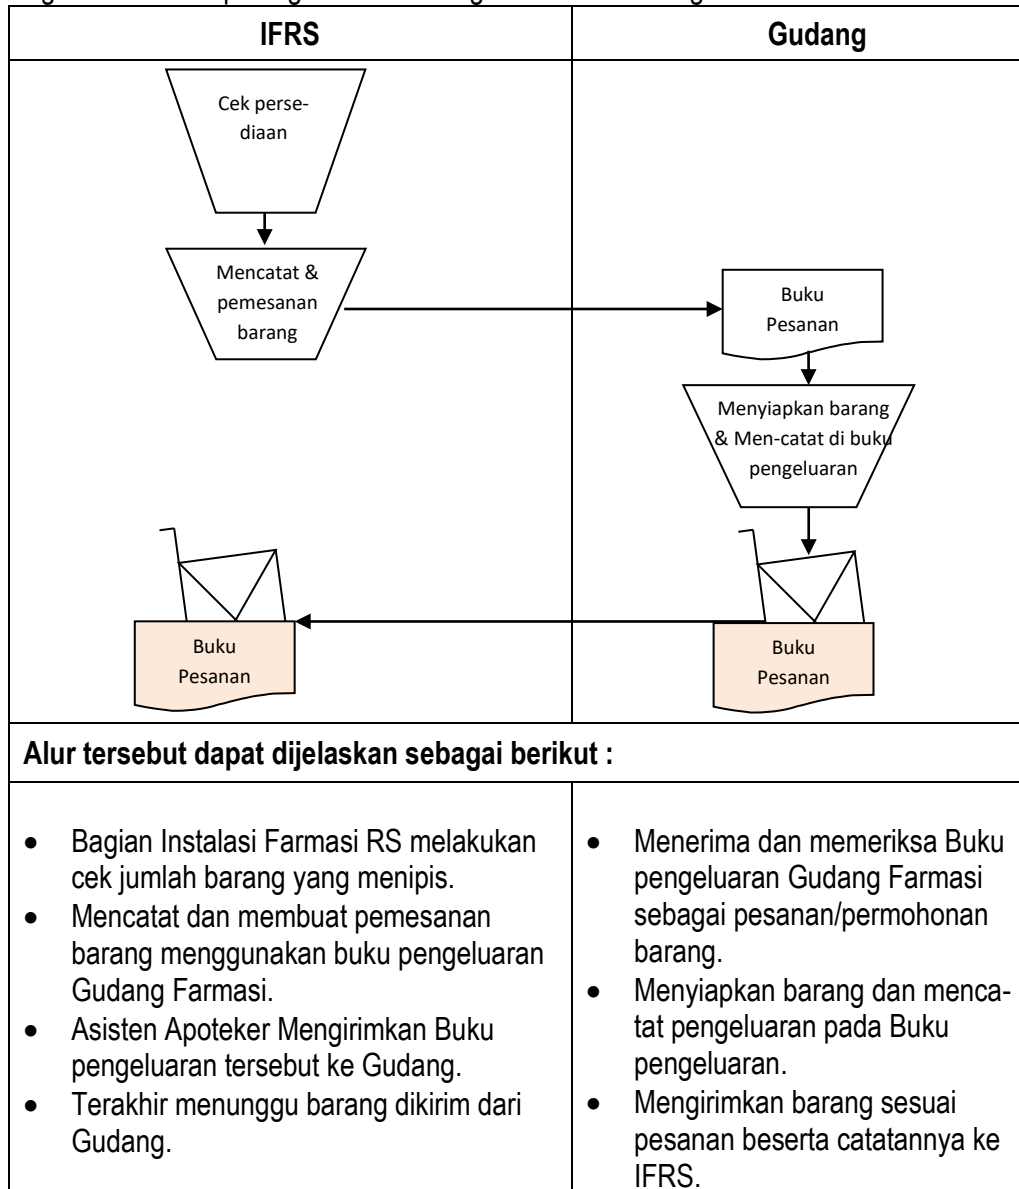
| IFRS | Gudang |
|---|---|
| Cek persediaan<br>Mencatat & pemesanan barang<br>Buku Pesanan | Buku Pesanan<br>Menyiapkan barang & Men-catat di buku pengeluaran<br>Buku Pesanan |
| **Alur tersebut dapat dijelaskan sebagai berikut :** | |
| • Bagian Instalasi Farmasi RS melakukan cek jumlah barang yang menipis.<br>• Mencatat dan membuat pemesanan barang menggunakan buku pengeluaran Gudang Farmasi.<br>• Asisten Apoteker Mengirimkan Buku pengeluaran tersebut ke Gudang.<br>• Terakhir menunggu barang dikirim dari Gudang. | • Menerima dan memeriksa Buku pengeluaran Gudang Farmasi sebagai pesanan/permohonan barang.<br>• Menyiapkan barang dan mencatat pengeluaran pada Buku pengeluaran.<br>• Mengirimkan barang sesuai pesanan beserta catatannya ke IFRS. |